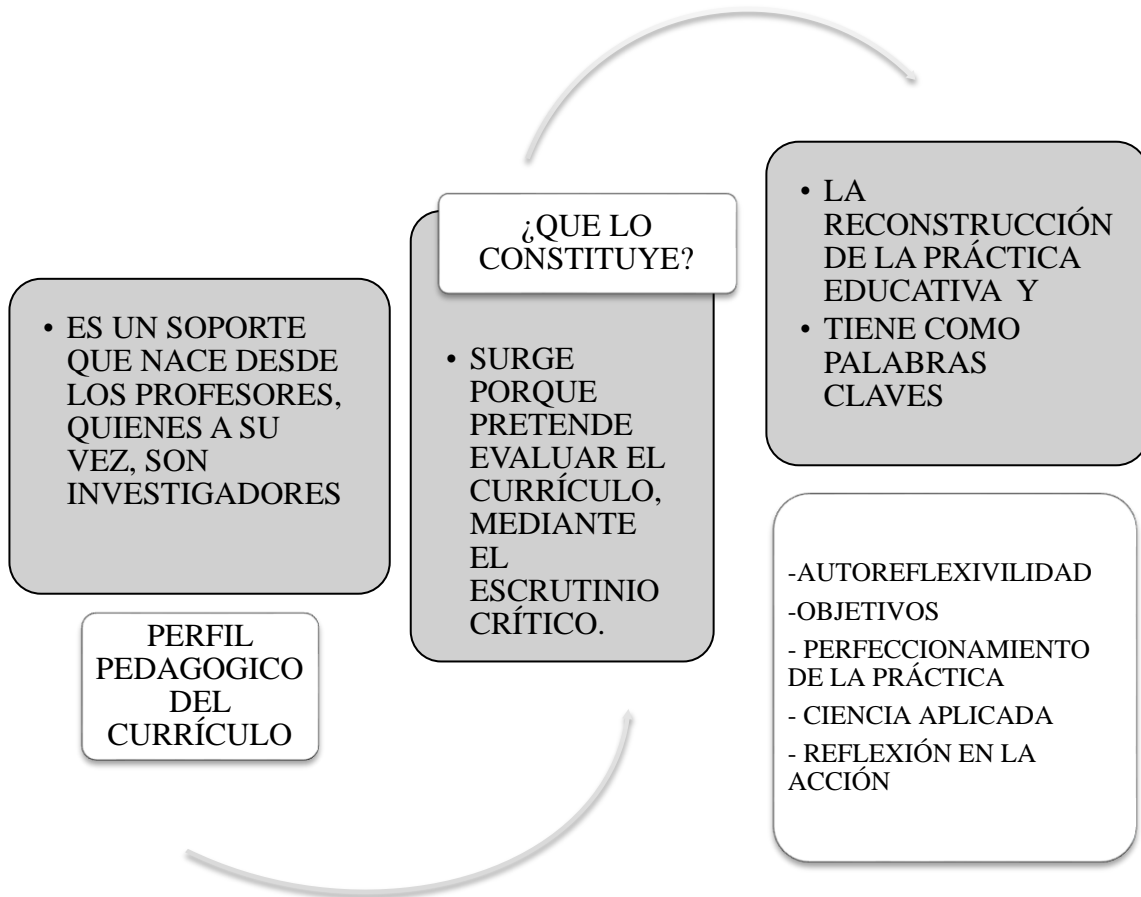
• ES UN SOPORTE QUE NACE DESDE LOS PROFESORES, QUIENES A SU VEZ, SON INVESTIGADORES

PERFIL PEDAGOGICO DEL CURRÍCULO

¿QUE LO CONSTITUYE?

• SURGE PORQUE PRETENDE EVALUAR EL CURRÍCULO, MEDIANTE EL ESCRUTINIO CRÍTICO.

• LA RECONSTRUCCIÓN DE LA PRÁCTICA EDUCATIVA Y
• TIENE COMO PALABRAS CLAVES

-AUTOREFLEXIVILIDAD
-OBJETIVOS
- PERFECCIONAMIENTO DE LA PRÁCTICA
- CIENCIA APLICADA
- REFLEXIÓN EN LA ACCIÓN